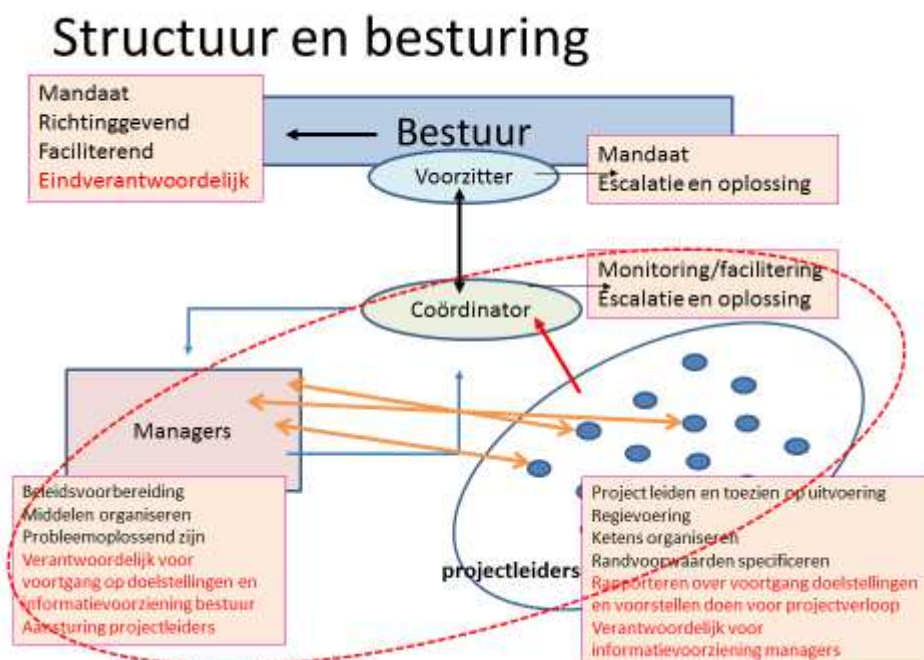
Structuur en besturing

Mandaat
Richtinggevend
Faciliterend
Eindverantwoordelijk

Bestuur

Voorzitter

Mandaat
Escalatie en oplossing

Monitoring/facilitering
Escalatie en oplossing

Coördinator

Managers

projectleiders

Beleidsvoorbereiding
Middelen organiseren
Probleemoplossend zijn
Verantwoordelijk voor voortgang op doelstellingen en informatievoorziening bestuur
Aansturing projectleiders

Project leiden en toezien op uitvoering
Regievoering
Ketens organiseren
Randvoorwaarden specificeren
Rapporteren over voortgang doelstellingen en voorstellen doen voor projectverloop
Verantwoordelijk voor informatievoorziening managers